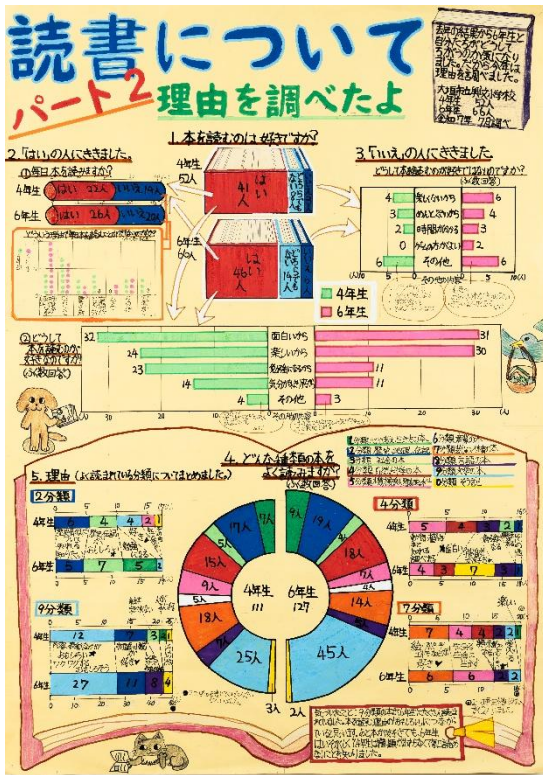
読書について

パート2 理由を調べたよ

去年の結果から6年生と自分のクラスでも年生の大切だったので、なぜ... 理由を調べました。
大阪府和泉市立小学校
4年生 52人
6年生 65人
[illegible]

1. 本を読むのは好きですか?

4年生 52人
はい 41人
いいえ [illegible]人

6年生 65人
はい 46人
いいえ 14人 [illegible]

4年生
6年生

2.「はい」の人にききました。
①毎日本を読みますか?
4年生 はい 22人 いいえ 14人
6年生 はい 26人 いいえ 20人

3.「いいえ」の人にききました
どうして本を読むのが好きではないのですか?
(複数回答)

| 4年生 | | 6年生 |
|---|---|---|
| 4 | 楽しくないから | 6 |
| 3 | めんどうだから | 4 |
| 2 | 時間がないから | 3 |
| 0 | ゲームがしたいから | 2 |
| 6 | その他 | 6 |

②どうして本を読むのが好きなのですか?
(複数回答)

| 4年生 | | 6年生 |
|---|---|---|
| 32 | 面白いから | 31 |
| 24 | 楽しいから | 30 |
| 23 | 勉強になるから | 11 |
| 14 | 気分がよくなるから | 11 |
| 4 | その他 | 3 |

4. どんな種類の本をよく読みますか?
(複数回答)

4年生 111
6年生 127

5. 理由 (よく読まれている分類についてまとめました。)

2分類
4年生 4 4 2
6年生 6 7 5 2

9分類
4年生 12 7 3
6年生 27 11 8 4

4分類
4年生 5 4 3 2
6年生 4 3 7 5

7分類
4年生 7 4 4 2
6年生 6 6 5 2

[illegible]